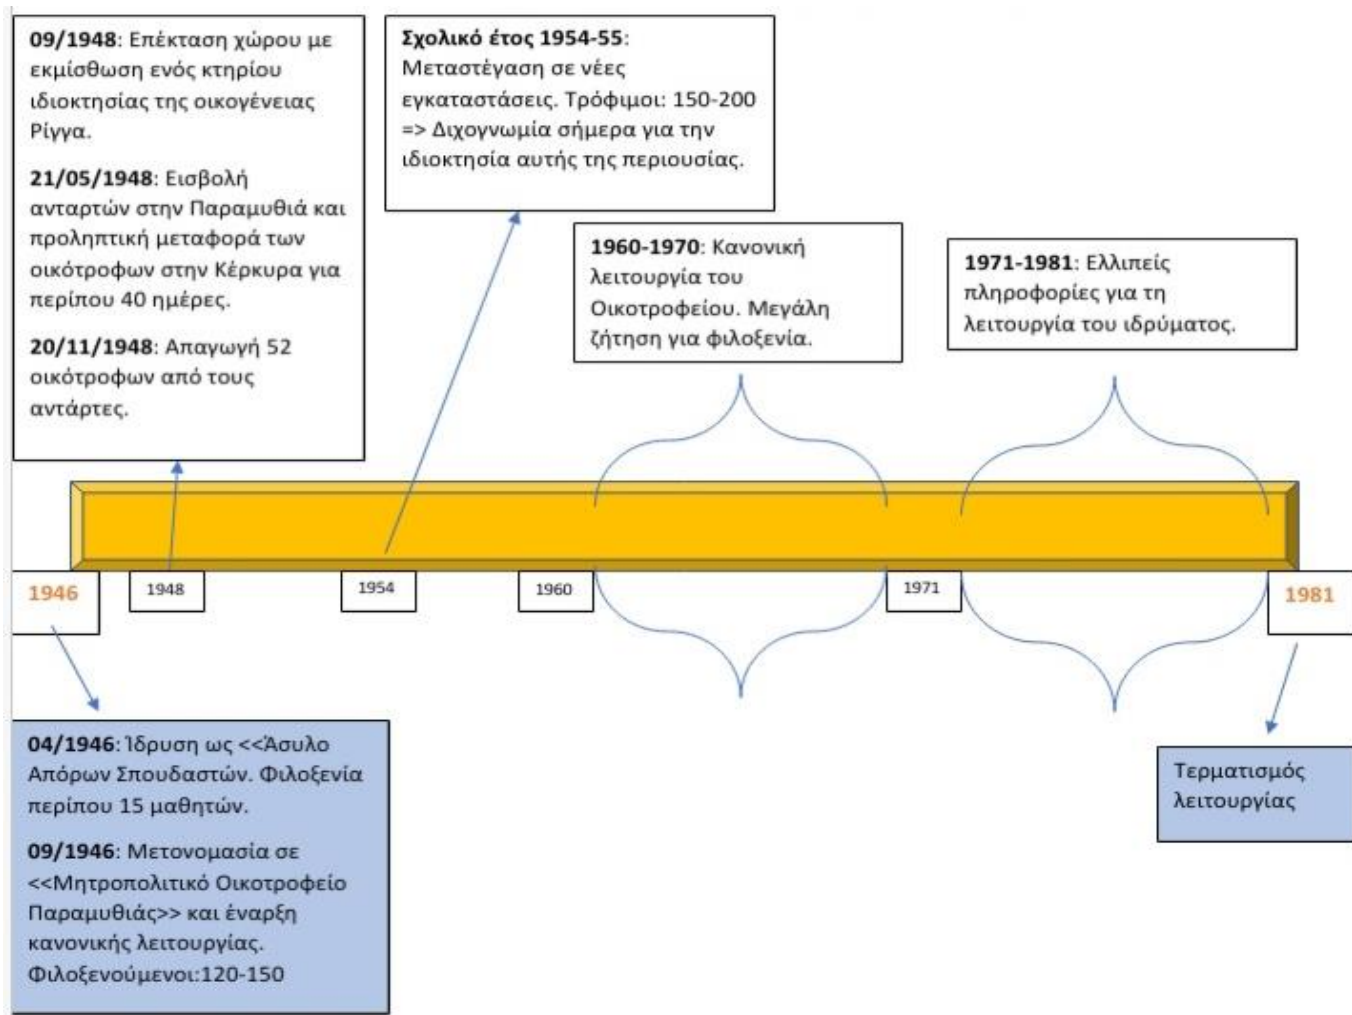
**09/1948**: Επέκταση χώρου με εκμίσθωση ενός κτηρίου ιδιοκτησίας της οικογένειας Ρίγγα.

**21/05/1948**: Εισβολή ανταρτών στην Παραμυθιά και προληπτική μεταφορά των οικότροφων στην Κέρκυρα για περίπου 40 ημέρες.

**20/11/1948**: Απαγωγή 52 οικότροφων από τους αντάρτες.

**Σχολικό έτος 1954-55**: Μεταστέγαση σε νέες εγκαταστάσεις. Τρόφιμοι: 150-200 => Διχογνωμία σήμερα για την ιδιοκτησία αυτής της περιουσίας.

**1960-1970**: Κανονική λειτουργία του Οικοτροφείου. Μεγάλη ζήτηση για φιλοξενία.

**1971-1981**: Ελλιπείς πληροφορίες για τη λειτουργία του ιδρύματος.

1946

1948

1954

1960

1971

1981

**04/1946**: Ίδρυση ως <<Άσυλο Απόρων Σπουδαστών. Φιλοξενία περίπου 15 μαθητών.

**09/1946**: Μετονομασία σε <<Μητροπολιτικό Οικοτροφείο Παραμυθιάς>> και έναρξη κανονικής λειτουργίας. Φιλοξενούμενοι:120-150

Τερματισμός λειτουργίας